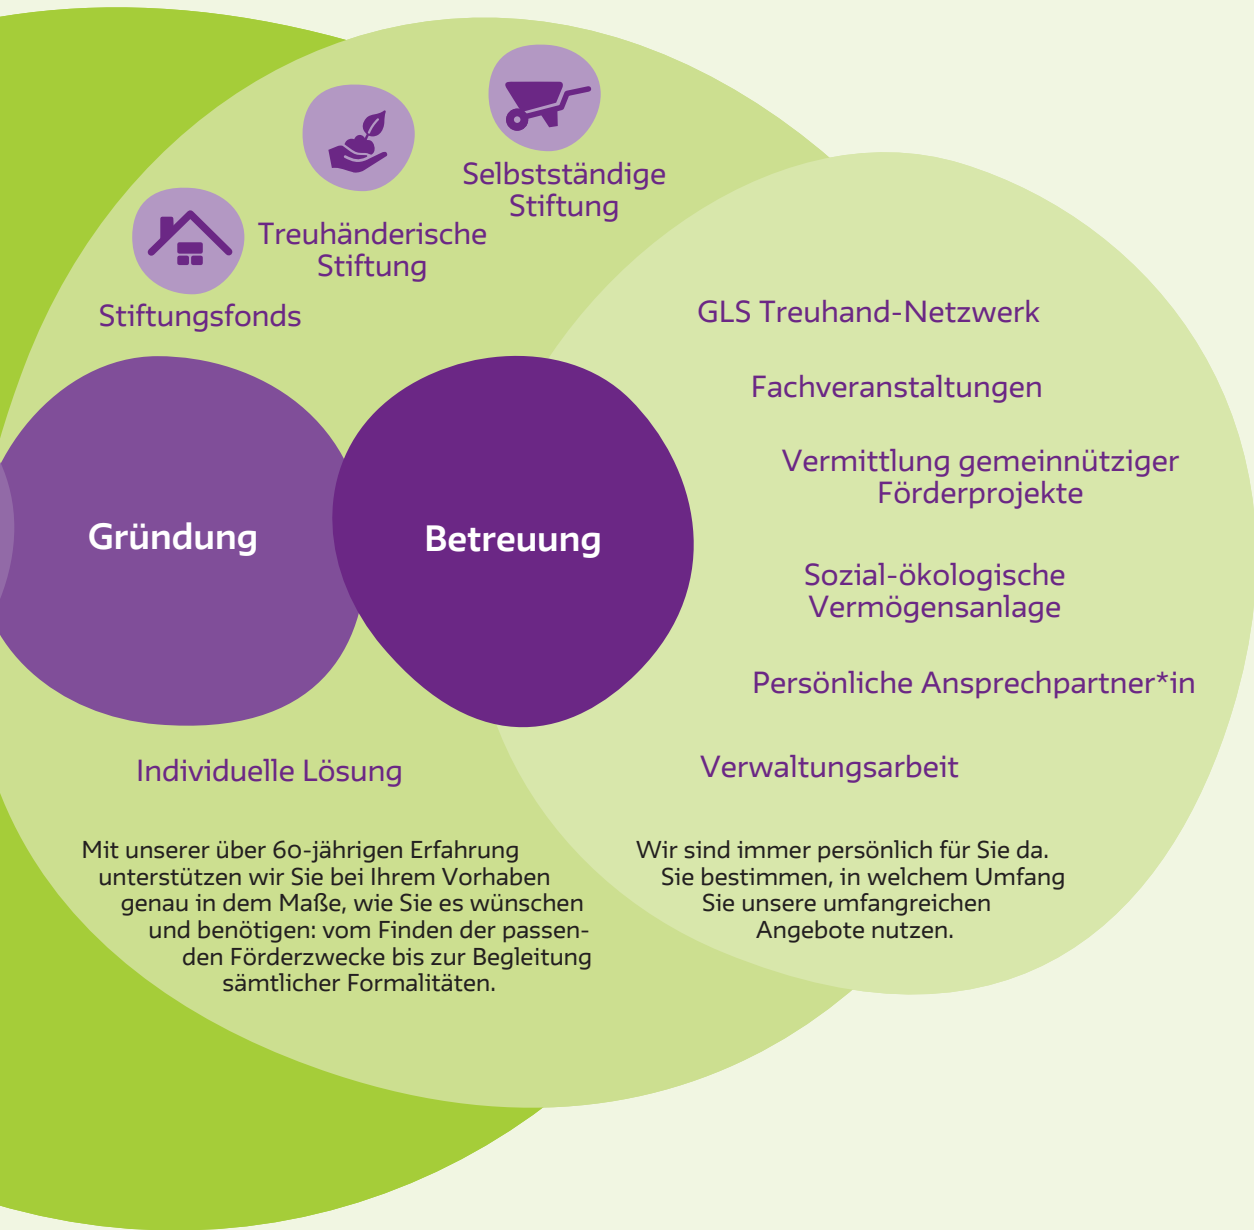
Selbstständige Stiftung

Treuhänderische Stiftung

Stiftungsfonds

GLS Treuhand-Netzwerk

Fachveranstaltungen

Vermittlung gemeinnütziger Förderprojekte

Gründung

Betreuung

Sozial-ökologische Vermögensanlage

Persönliche Ansprechpartner*in

Individuelle Lösung

Verwaltungsarbeit

Mit unserer über 60-jährigen Erfahrung unterstützen wir Sie bei Ihrem Vorhaben genau in dem Maße, wie Sie es wünschen und benötigen: vom Finden der passenden Förderzwecke bis zur Begleitung sämtlicher Formalitäten.

Wir sind immer persönlich für Sie da. Sie bestimmen, in welchem Umfang Sie unsere umfangreichen Angebote nutzen.